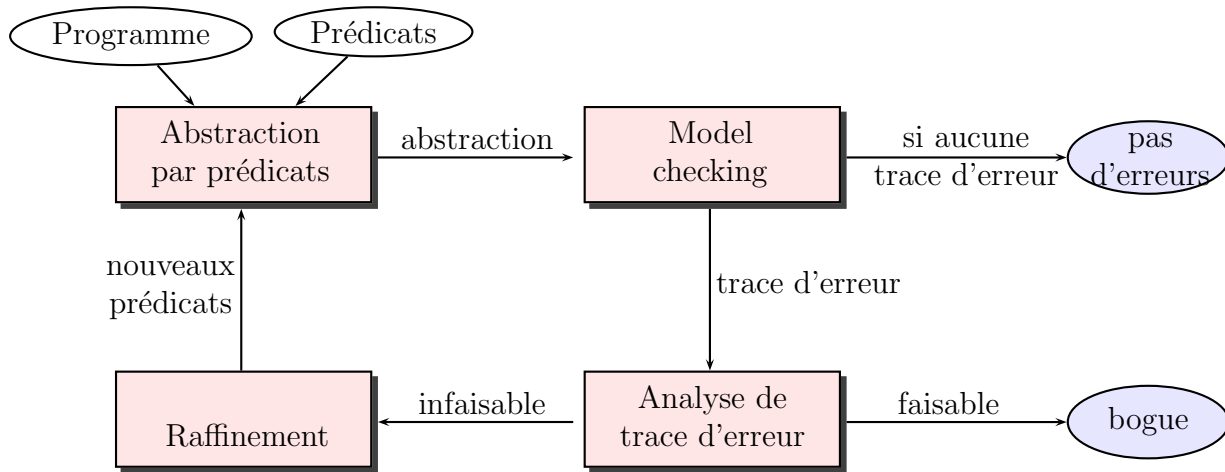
Programme
Prédicats

Abstraction par prédicats
abstraction
Model checking
si aucune trace d'erreur
pas d'erreurs

nouveaux prédicats
trace d'erreur

Raffinement
infaisable
Analyse de trace d'erreur
faisable
bogue